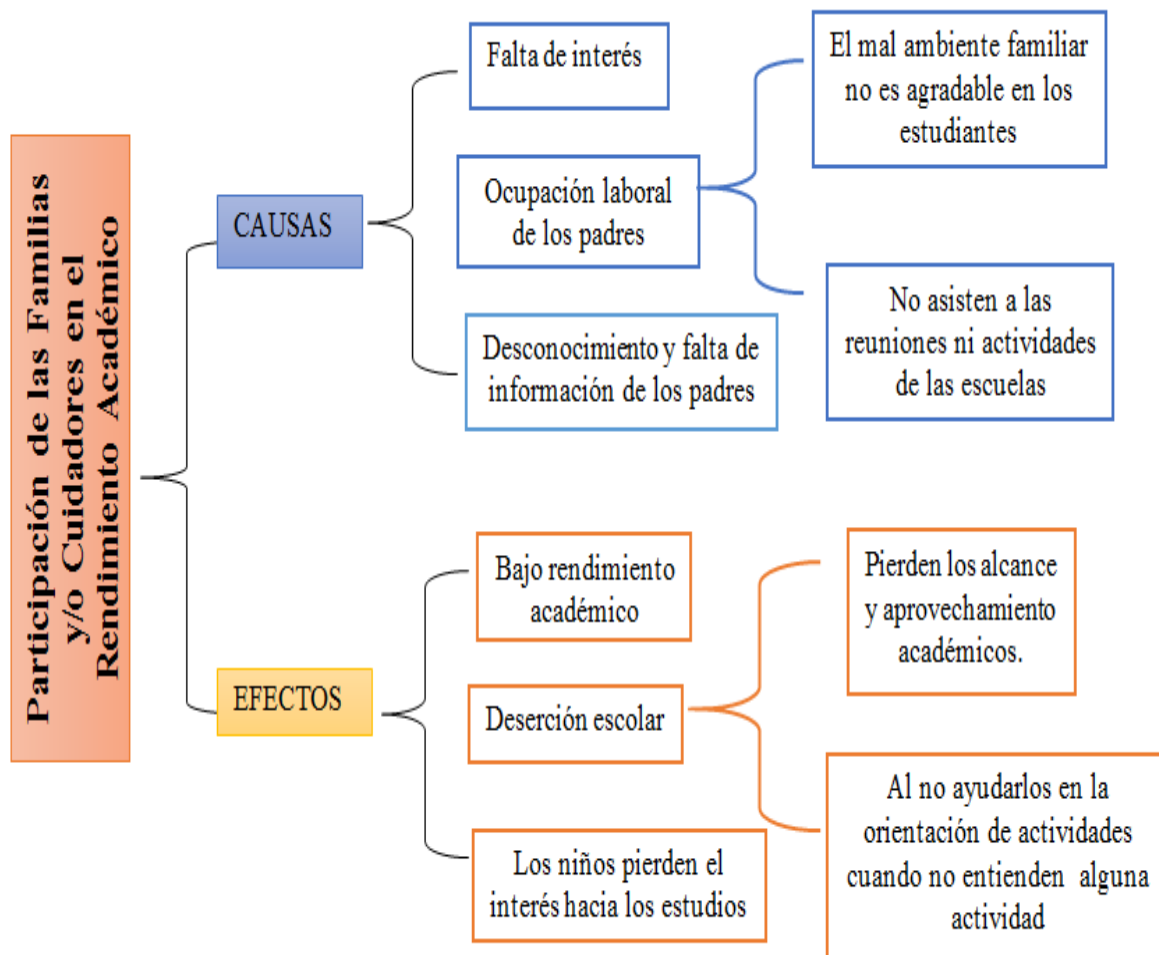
Participación de las Familias y/o Cuidadores en el Rendimiento Académico

CAUSAS

Falta de interés

Ocupación laboral de los padres

El mal ambiente familiar no es agradable en los estudiantes

No asisten a las reuniones ni actividades de las escuelas

Desconocimiento y falta de información de los padres

EFECTOS

Bajo rendimiento académico

Deserción escolar

Pierden los alcance y aprovechamiento académicos.

Al no ayudarlos en la orientación de actividades cuando no entienden alguna actividad

Los niños pierden el interés hacia los estudios